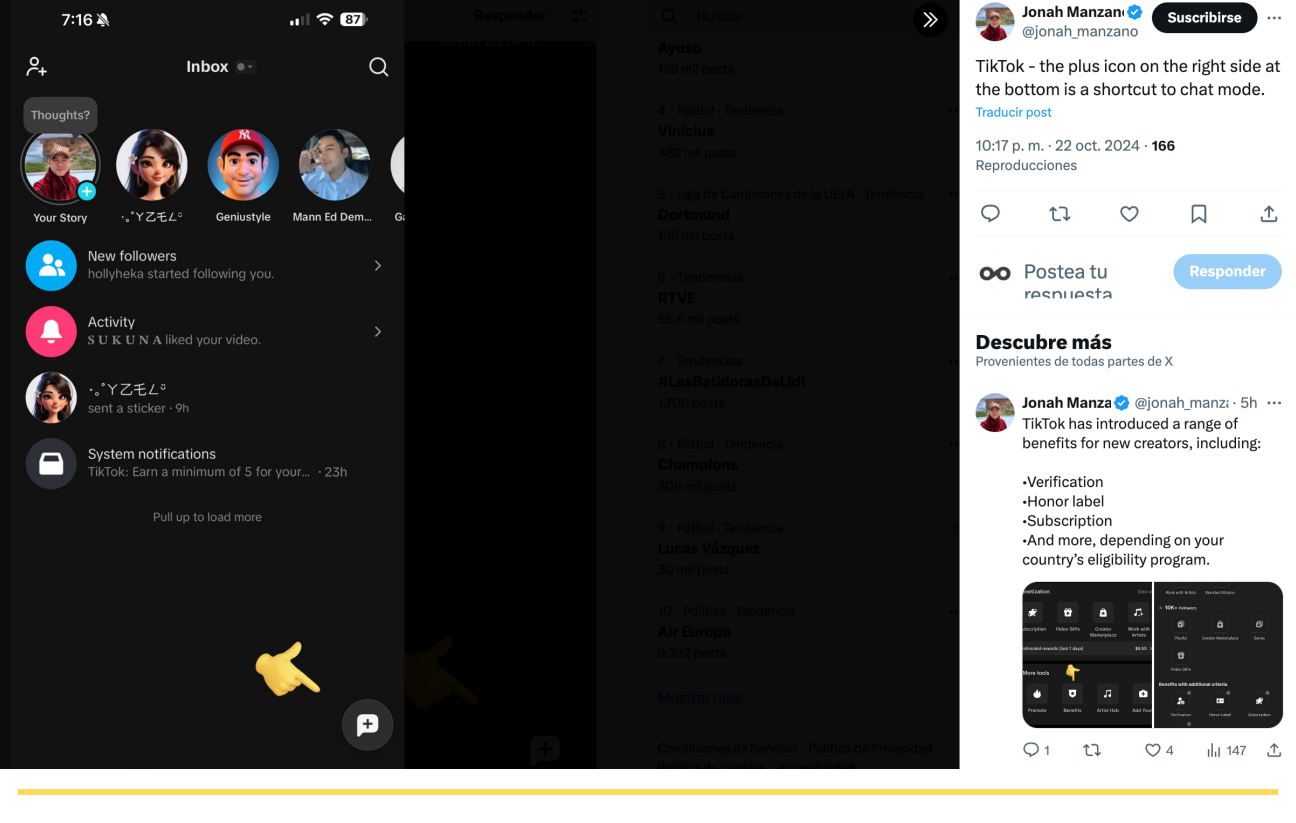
7:16 87

Inbox

Thoughts?

Your Story
.˳°YZ乇L°
Geniustyle
Mann Ed Dem...
Ga

New followers
hollyheka started following you.

Activity
SUKUNA liked your video.

.˳°YZ乇L°
sent a sticker · 9h

System notifications
TikTok: Earn a minimum of 5 for your... · 23h

Pull up to load more

Responder

Buscar

Ayuso
159 mil posts

4 · Fútbol · Tendencia
Vinicius
482 mil posts

5 · Liga de Campeones de la UEFA · Tendencia
Dortmund
198 mil posts

6 · Tendencias
RTVE
55,6 mil posts

7 · Tendencias
#LasBatidorasDeLidl
1.700 posts

8 · Fútbol · Tendencia
Champions
306 mil posts

9 · Fútbol · Tendencia
Lucas Vázquez
30 mil posts

10 · Política · Tendencia
Air Europa
9.332 posts

Mostrar más

Condiciones de Servicio Política de Privacidad

Jonah Manzano
@jonah_manzano
Suscribirse

TikTok - the plus icon on the right side at the bottom is a shortcut to chat mode.
Traducir post

10:17 p. m. · 22 oct. 2024 · 166 Reproducciones

Postea tu respuesta
Responder

Descubre más
Provenientes de todas partes de X

Jonah Manza @jonah_manz · 5h
TikTok has introduced a range of benefits for new creators, including:

•Verification
•Honor label
•Subscription
•And more, depending on your country's eligibility program.

1 4 147